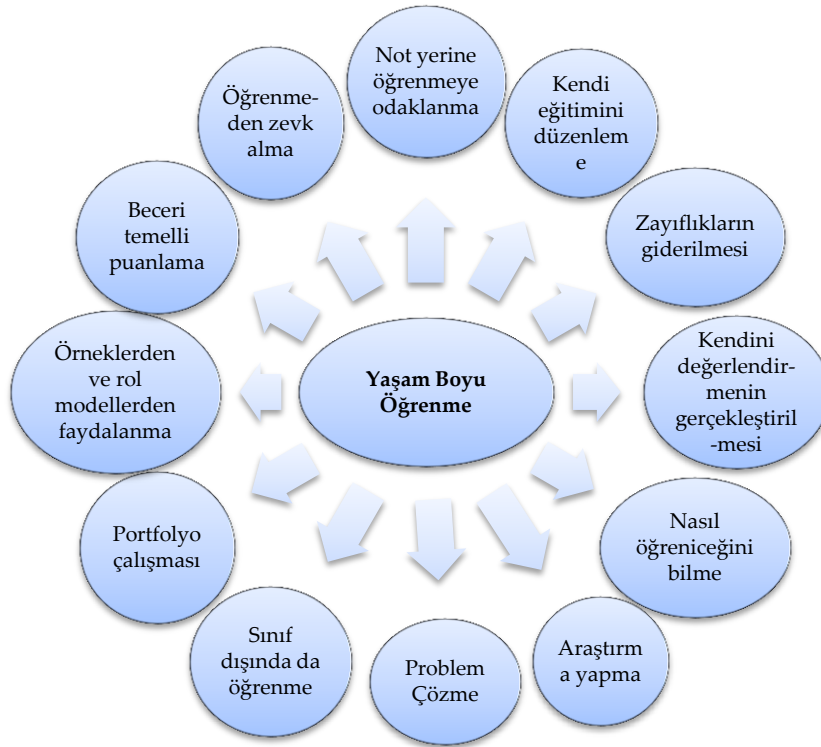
Yaşam Boyu Öğrenme

Not yerine öğrenmeye odaklanma

Kendi eğitimini düzenleme

Zayıflıkların giderilmesi

Kendini değerlendirmenin gerçekleştirilmesi

Nasıl öğreniceğini bilme

Araştırma yapma

Problem Çözme

Sınıf dışında da öğrenme

Portfolyo çalışması

Örneklerden ve rol modellerden faydalanma

Beceri temelli puanlama

Öğrenmeden zevk alma